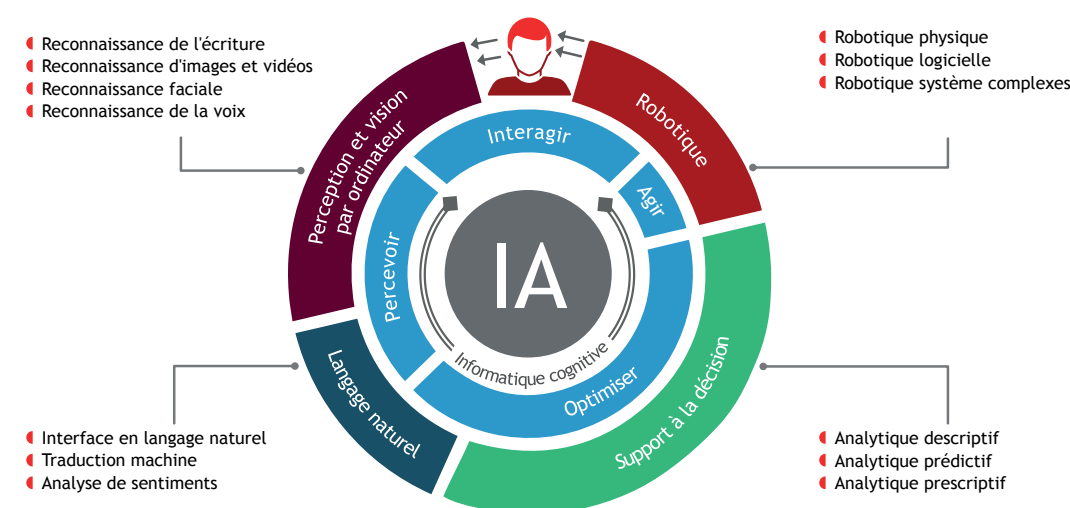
Reconnaissance de l'écriture
Reconnaissance d'images et vidéos
Reconnaissance faciale
Reconnaissance de la voix

Robotique physique
Robotique logicielle
Robotique système complexes

Perception et vision par ordinateur

Robotique

Interagir

Agir

Percevoir

IA

Informatique cognitive

Optimiser

Langage naturel

Support à la décision

Interface en langage naturel
Traduction machine
Analyse de sentiments

Analytique descriptif
Analytique prédictif
Analytique prescriptif